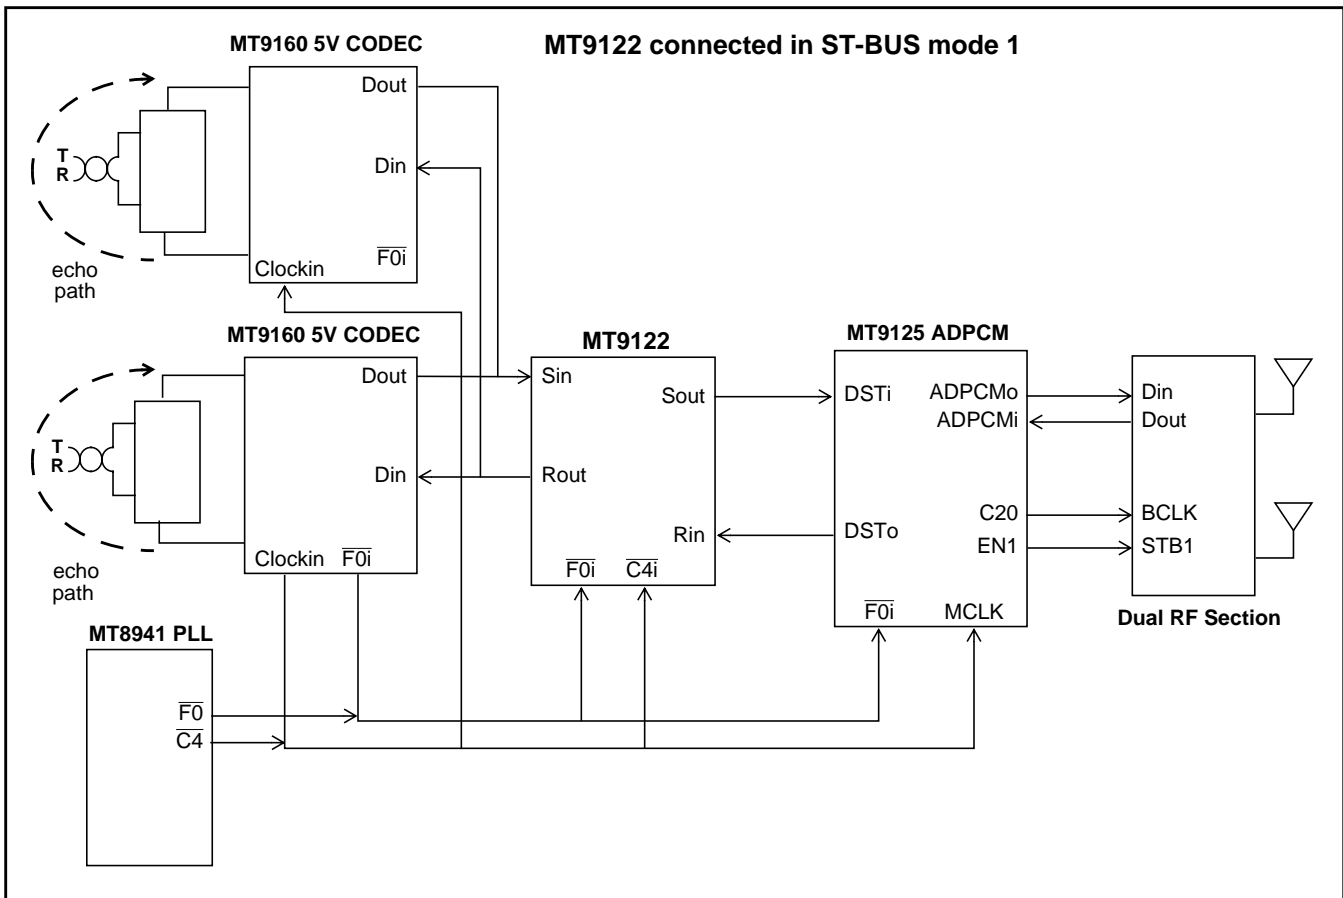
MT9160 5V CODEC

MT9122 connected in ST-BUS mode 1

Dout

T
R

Din

echo
path

Clockin

$\overline{F0i}$

MT9160 5V CODEC

MT9122

MT9125 ADPCM

Dout

Sin

Sout

DSTi

ADPCMo

ADPCMi

Din

Dout

T
R

Din

Rout

echo
path

Clockin

$\overline{F0i}$

Rin

DSTo

C20

EN1

BCLK

STB1

$\overline{F0i}$

$\overline{C4i}$

$\overline{F0i}$

MCLK

Dual RF Section

MT8941 PLL

$\overline{F0}$

$\overline{C4}$